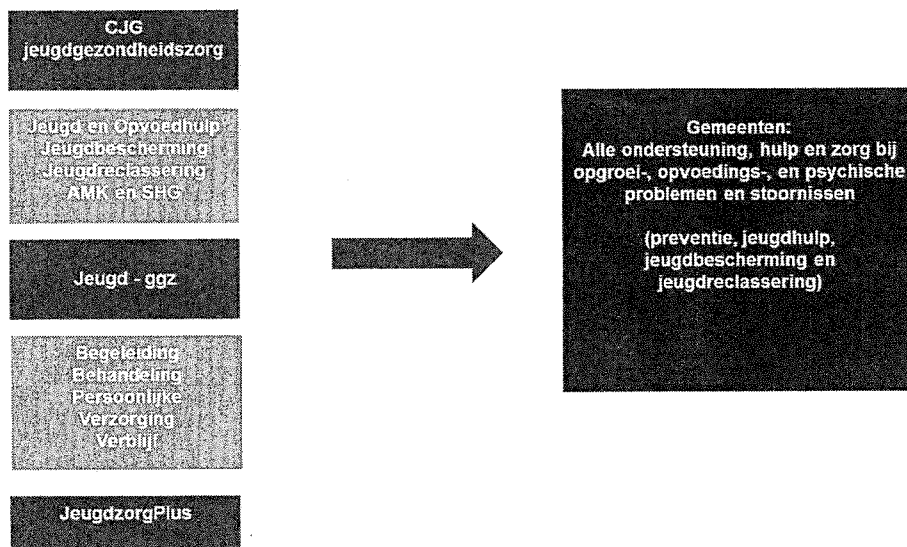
CJG
jeugdgezondheidszorg

Jeugd en Opvoedhulp
Jeugdbescherming
Jeugdreclassering
AMK en SHG

Jeugd - ggz

Begeleiding
Behandeling
Persoonlijke
Verzorging
Verblijf

JeugdzorgPlus

Gemeenten:
Alle ondersteuning, hulp en zorg bij opgroei-, opvoedings-, en psychische problemen en stoornissen

(preventie, jeugdhulp, jeugdbescherming en jeugdreclassering)